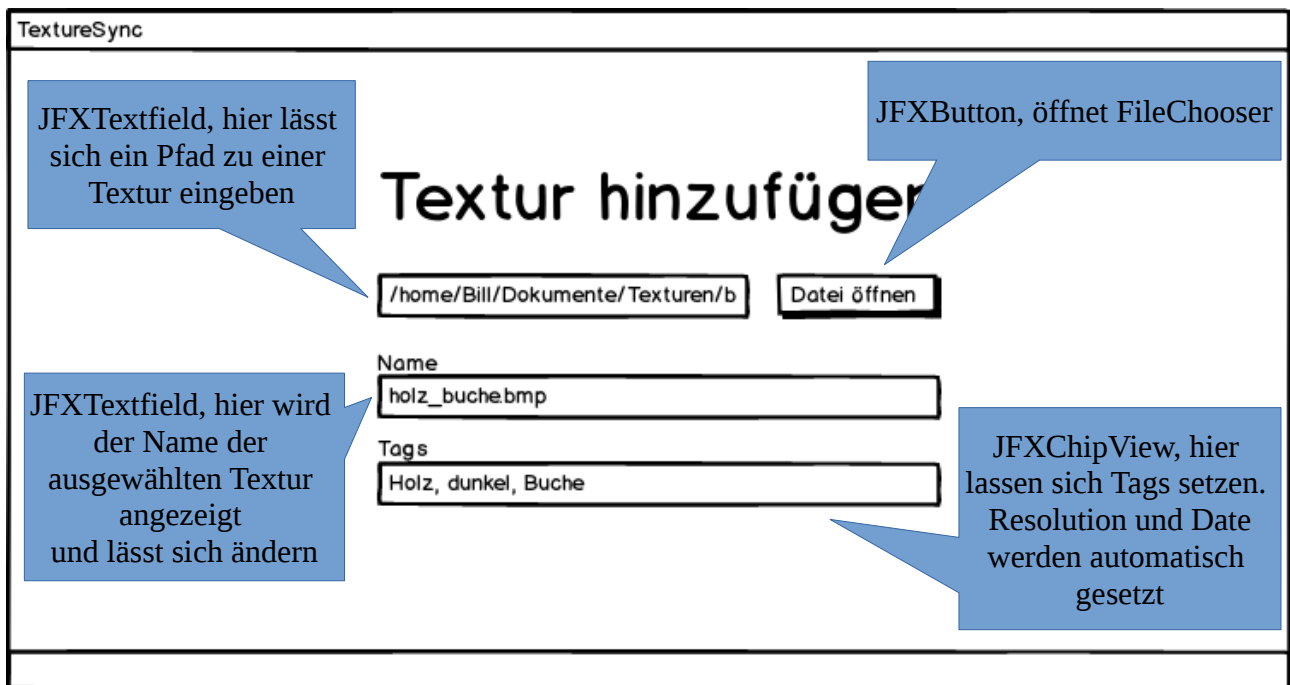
TextureSync

JFXTextfield, hier lässt sich ein Pfad zu einer Textur eingeben

JFXButton, öffnet FileChooser

Textur hinzufüger

/home/Bill/Dokumente/Texturen/b

Datei öffnen

Name

holz_buche.bmp

JFXTextfield, hier wird der Name der ausgewählten Textur angezeigt und lässt sich ändern

Tags

Holz, dunkel, Buche

JFXChipView, hier lassen sich Tags setzen. Resolution und Date werden automatisch gesetzt